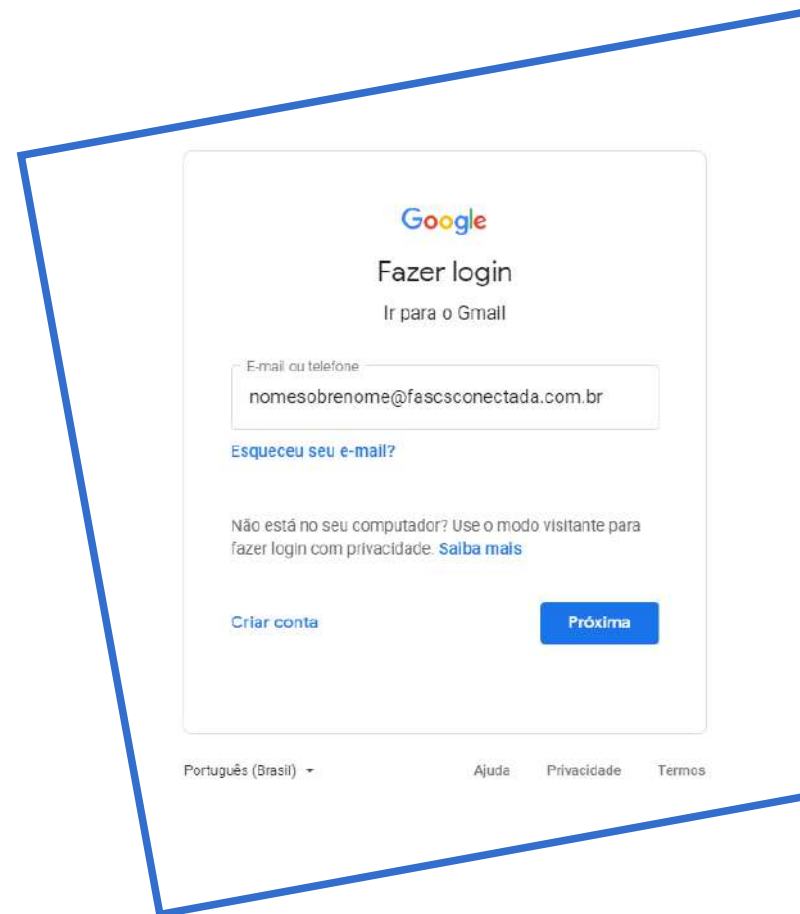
Google

Fazer login

Ir para o Gmail

E-mail ou telefone

nomesobrenome@fascsconectada.com.br

Esqueceu seu e-mail?

Não está no seu computador? Use o modo visitante para fazer login com privacidade. Saiba mais

Criar conta

Próxima

Português (Brasil)

Ajuda Privacidade Termos